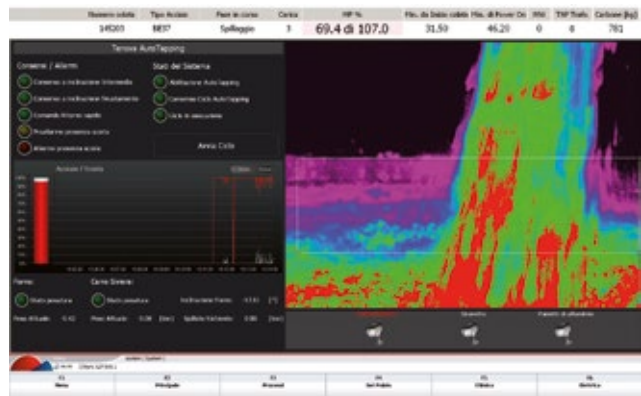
| Numero colata | Tipo Acciaio | Fase in corso | Carica | MP % | Min. da Inizio colata | Min. di Power On | FNV | TAP Trafic | Carbone (kg) |
|---|---|---|---|---|---|---|---|---|---|
| 145203 | 8837 | Spillaggio | 3 | 69.4 di 107.0 | 31.50 | 46.20 | 0 | 0 | 781 |

Tenova AutoTapping

Consenso / Allarmi
Consenso a rilevazione intermedia
Consenso a rilevazione Mantenimento
Comando tiltaggio rapido
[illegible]
Allarme presenza scoria

Stati del Sistema
Abilitazione AutoTapping
Consenso Ciclo AutoTapping
Ciclo in esecuzione

Annulla Ciclo

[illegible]

Forno:
Stato posizione
Peso Attuale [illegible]

Carro Siviera:
Stato posizione
Peso Attuale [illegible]
Inclinazione Forno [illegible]
Spillato Richiesto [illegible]

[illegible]
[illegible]
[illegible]

F1
Menu
F2
Principale
F3
Processi
F4
Set Point
F5
Cliente
F6
Storico